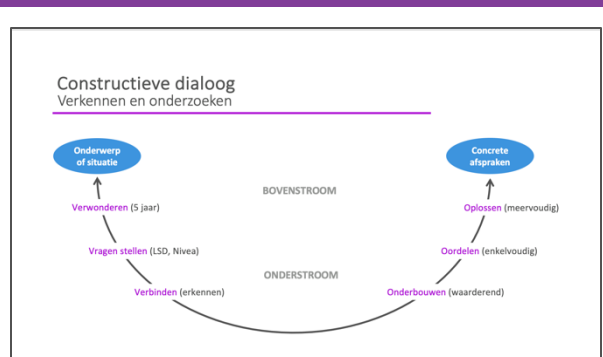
Constructieve dialoog
Verkennen en onderzoeken

Onderwerp of situatie

Concrete afspraken

BOVENSTROOM

Verwonderen (5 jaar)

Oplossen (meervoudig)

Vragen stellen (LSD, Nivea)

Oordelen (enkelvoudig)

ONDERSTROOM

Verbinden (erkennen)

Onderbouwen (waarderend)